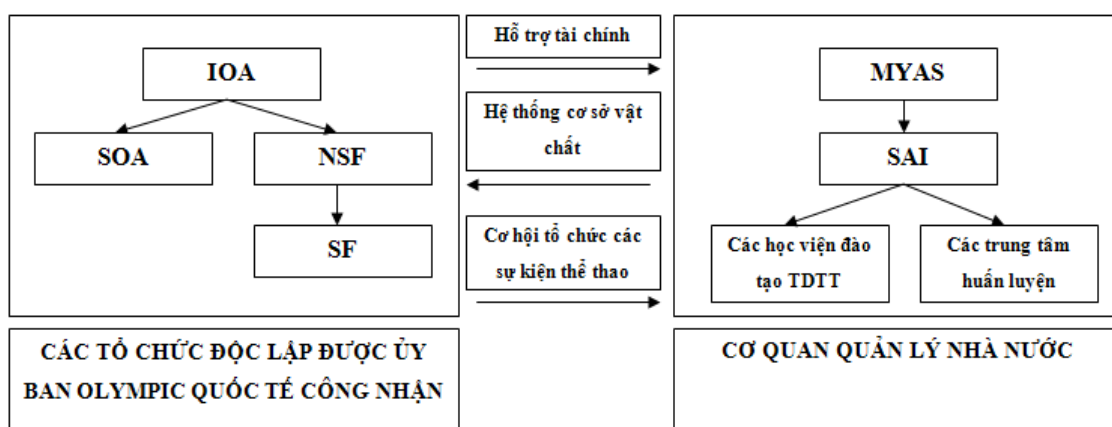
IOA

SOA

NSF

SF

Hỗ trợ tài chính

Hệ thống cơ sở vật chất

Cơ hội tổ chức các sự kiện thể thao

MYAS

SAI

Các học viện đào tạo TDTT

Các trung tâm huấn luyện

CÁC TỔ CHỨC ĐỘC LẬP ĐƯỢC ỦY BAN OLYMPIC QUỐC TẾ CÔNG NHẬN

CƠ QUAN QUẢN LÝ NHÀ NƯỚC